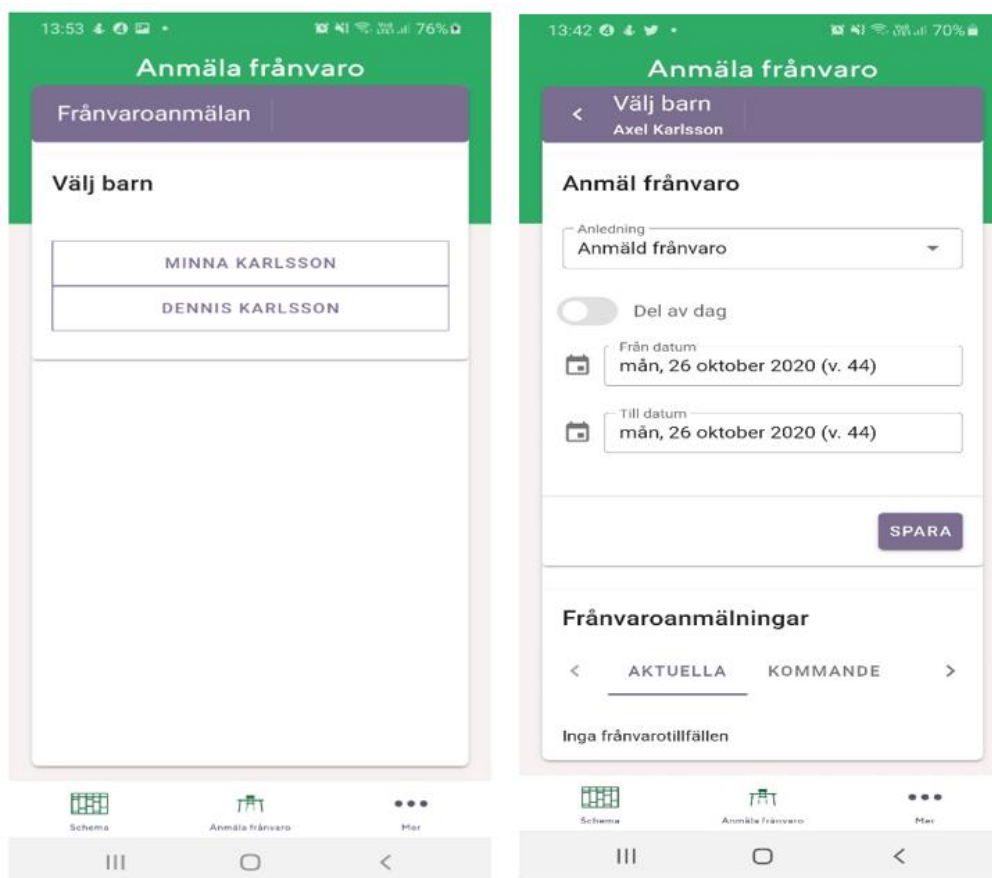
13:53 76%

Anmäla frånvaro

Frånvaroanmälan

Välj barn

MINNA KARLSSON

DENNIS KARLSSON

Schema
Anmäla frånvaro
Mer

13:42 70%

Anmäla frånvaro

Välj barn
Axel Karlsson

Anmäl frånvaro

Anledning
Anmäld frånvaro

Del av dag

Från datum
mån, 26 oktober 2020 (v. 44)

Till datum
mån, 26 oktober 2020 (v. 44)

SPARA

Frånvaroanmälningar

AKTUELLA KOMMANDE

Inga frånvarotillfällen

Schema
Anmäla frånvaro
Mer